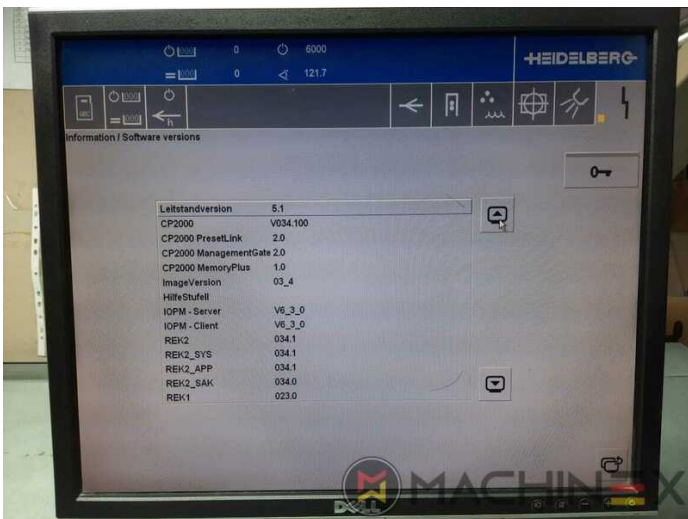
0 6000
0 121.7
HEIDELBERG

Information / Software versions

| | |
|---|---|
| Leitstandversion | 5.1 |
| CP2000 | V034.100 |
| CP2000 PresetLink | 2.0 |
| CP2000 ManagementGate | 2.0 |
| CP2000 MemoryPlus | 1.0 |
| ImageVersion | 03_4 |
| HilfeStufell | |
| IOPM - Server | V6_3_0 |
| IOPM - Client | V6_3_0 |
| REK2 | 034.1 |
| REK2_SYS | 034.1 |
| REK2_APP | 034.1 |
| REK2_SAK | 034.0 |
| REK1 | 023.0 |

DELL
MACHINEX